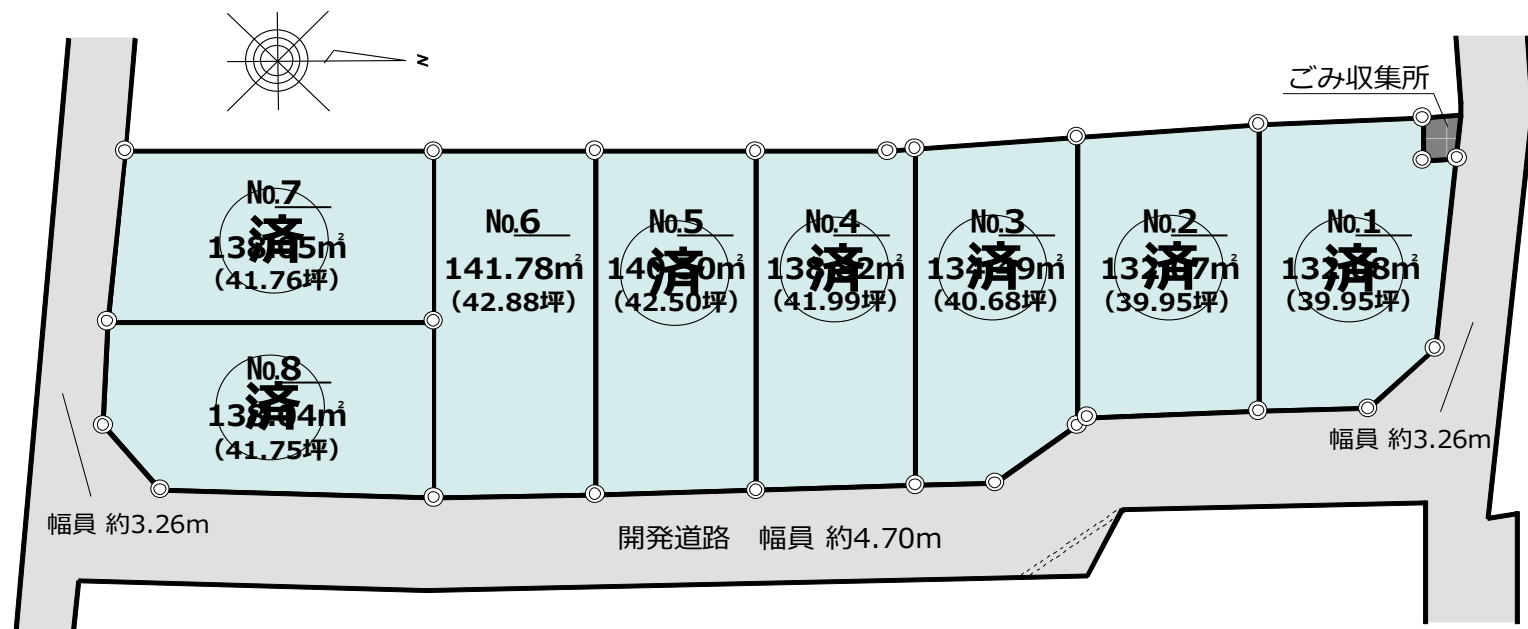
N

ごみ収集所

No.7
済
138.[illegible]5㎡
(41.76坪)

No.6
141.78㎡
(42.88坪)

No.5
済
140.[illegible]0㎡
(42.50坪)

No.4
済
138.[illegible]2㎡
(41.99坪)

No.3
済
13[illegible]9㎡
(40.68坪)

No.2
済
13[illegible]7㎡
(39.95坪)

No.1
済
13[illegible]8㎡
(39.95坪)

No.8
済
13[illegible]4㎡
(41.75坪)

幅員 約3.26m

幅員 約3.26m

開発道路　幅員 約4.70m